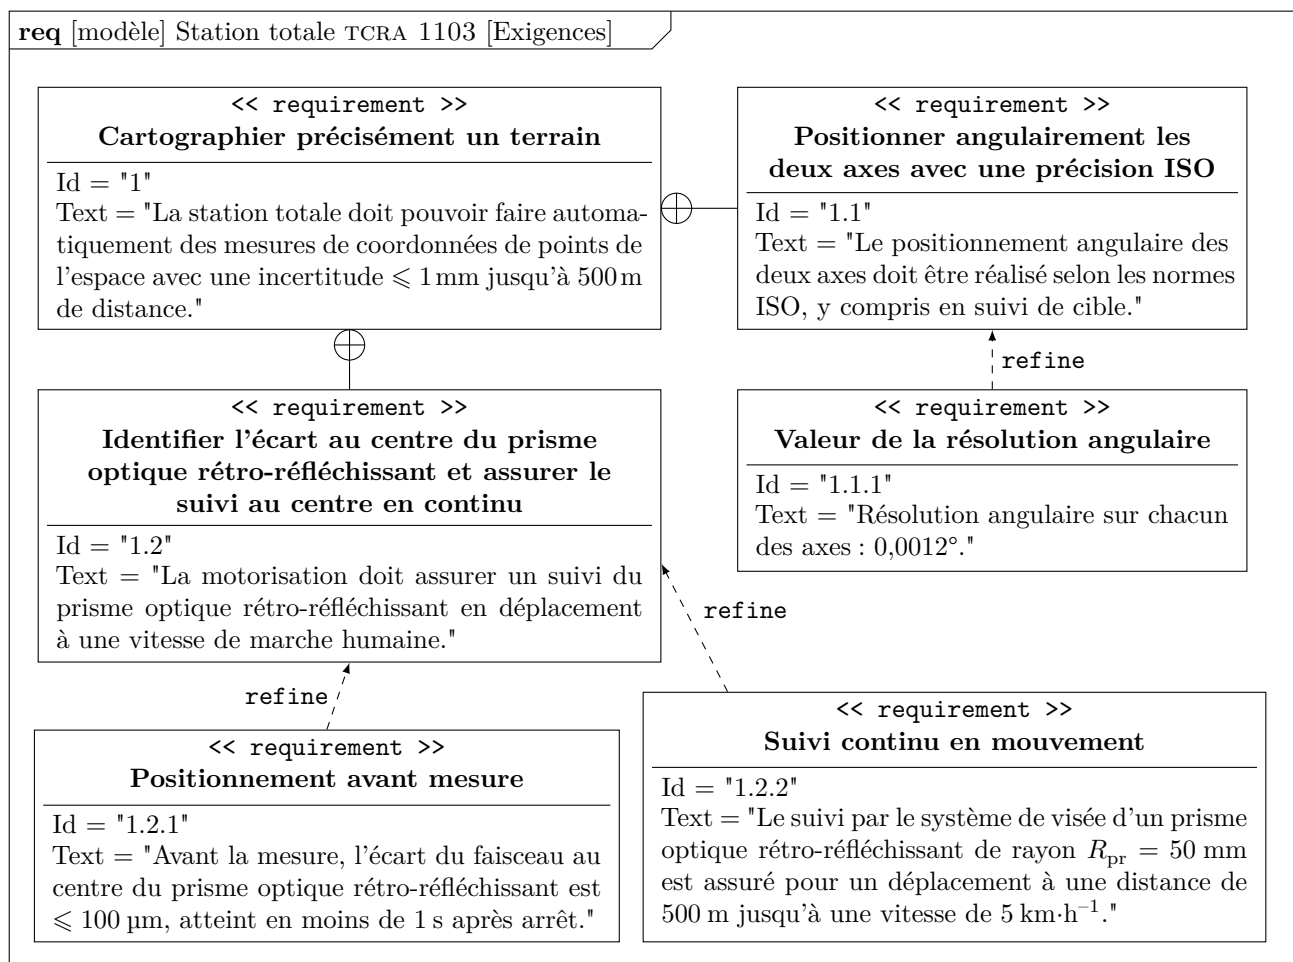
**req** [modèle] Station totale TCRA 1103 [Exigences]

<< requirement >>
**Cartographier précisément un terrain**
Id = "1"
Text = "La station totale doit pouvoir faire automatiquement des mesures de coordonnées de points de l'espace avec une incertitude $\leqslant 1\,\text{mm}$ jusqu'à $500\,\text{m}$ de distance."

<< requirement >>
**Positionner angulairement les deux axes avec une précision ISO**
Id = "1.1"
Text = "Le positionnement angulaire des deux axes doit être réalisé selon les normes ISO, y compris en suivi de cible."

refine

<< requirement >>
**Valeur de la résolution angulaire**
Id = "1.1.1"
Text = "Résolution angulaire sur chacun des axes : 0,0012°."

<< requirement >>
**Identifier l'écart au centre du prisme optique rétro-réfléchissant et assurer le suivi au centre en continu**
Id = "1.2"
Text = "La motorisation doit assurer un suivi du prisme optique rétro-réfléchissant en déplacement à une vitesse de marche humaine."

refine

refine

<< requirement >>
**Positionnement avant mesure**
Id = "1.2.1"
Text = "Avant la mesure, l'écart du faisceau au centre du prisme optique rétro-réfléchissant est $\leqslant 100\,\mu\text{m}$, atteint en moins de 1 s après arrêt."

<< requirement >>
**Suivi continu en mouvement**
Id = "1.2.2"
Text = "Le suivi par le système de visée d'un prisme optique rétro-réfléchissant de rayon $R_{\text{pr}} = 50$ mm est assuré pour un déplacement à une distance de 500 m jusqu'à une vitesse de $5\,\text{km}\cdot\text{h}^{-1}$."